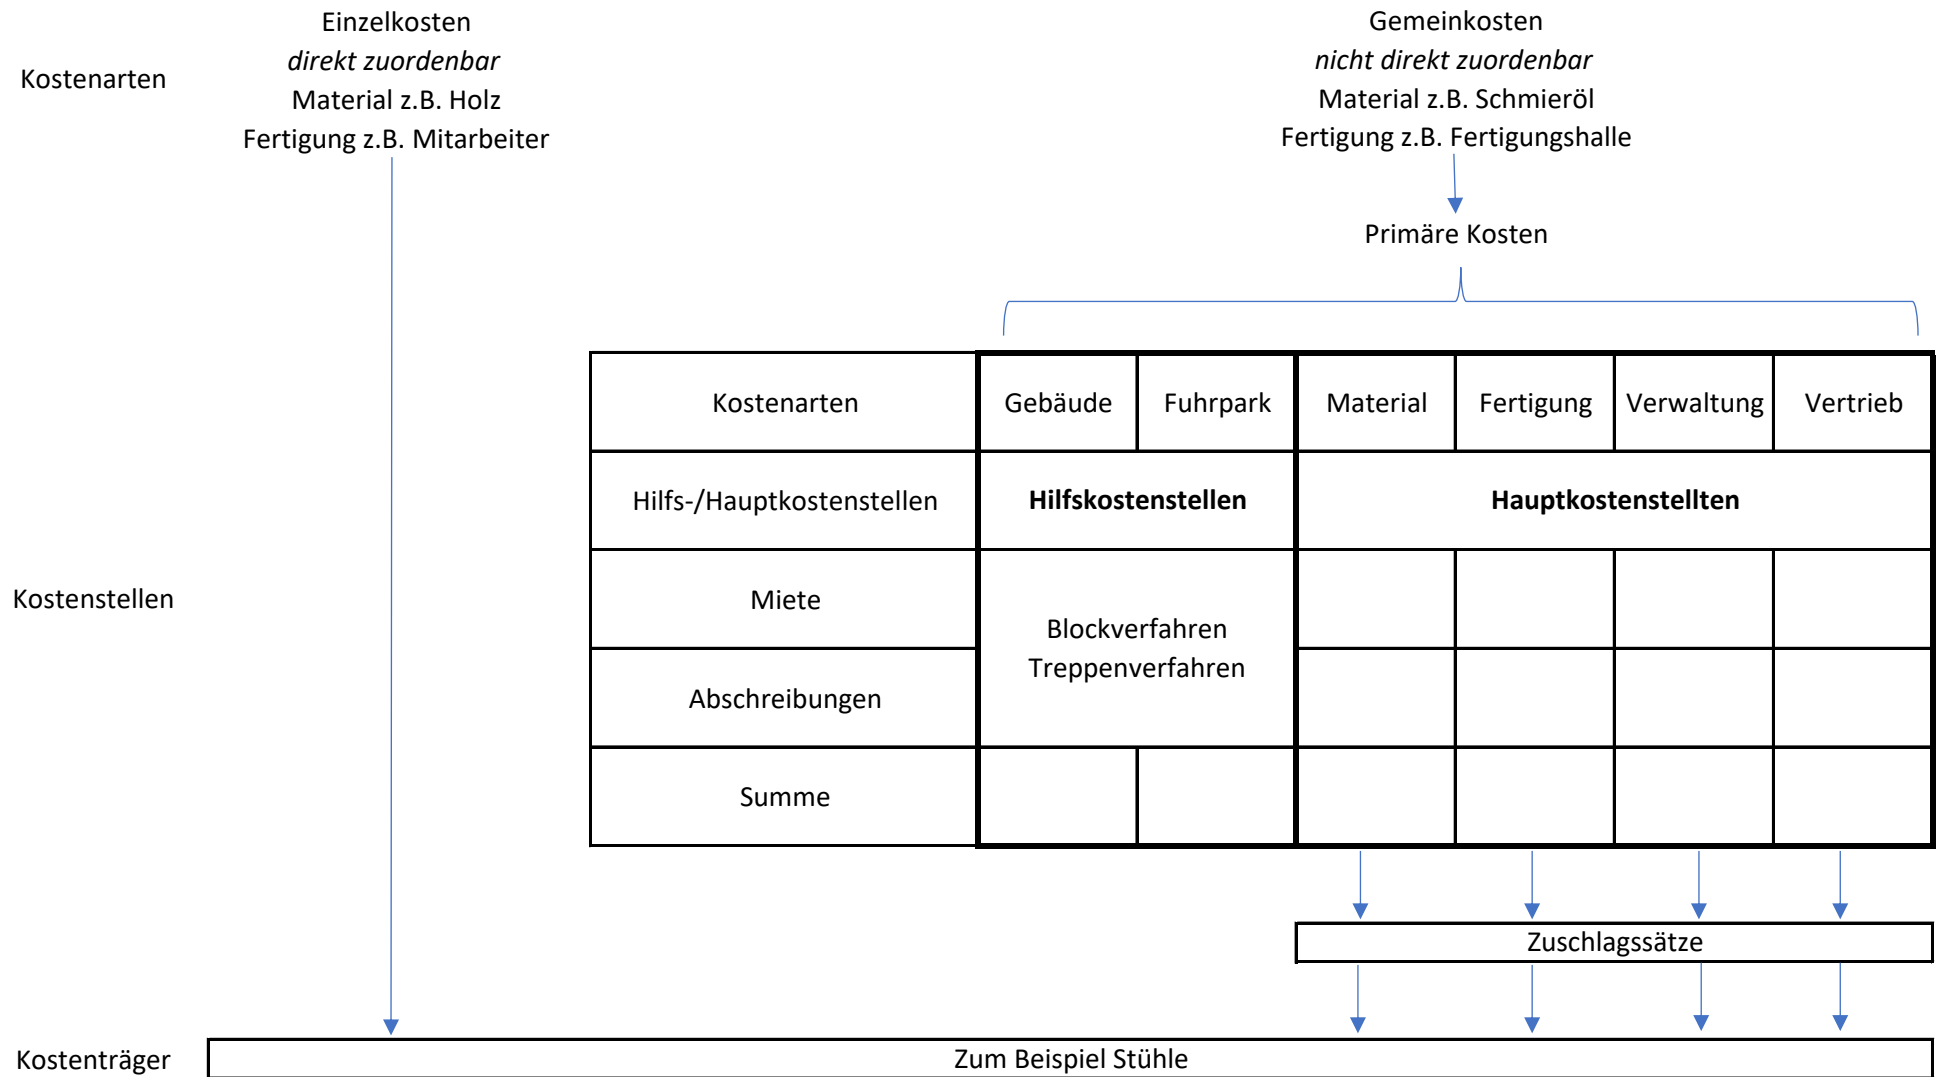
Kostenarten

Einzelkosten
*direkt zuordenbar*
Material z.B. Holz
Fertigung z.B. Mitarbeiter

Gemeinkosten
*nicht direkt zuordenbar*
Material z.B. Schmieröl
Fertigung z.B. Fertigungshalle

Primäre Kosten

Kostenstellen

| Kostenarten | Gebäude | Fuhrpark | Material | Fertigung | Verwaltung | Vertrieb |
|---|---|---|---|---|---|---|
| Hilfs-/Hauptkostenstellen | **Hilfskostenstellen** | | **Hauptkostenstellten** | | | |
| Miete | Blockverfahren Treppenverfahren | | | | | |
| Abschreibungen | | | | | | |
| Summe | | | | | | |

Zuschlagssätze

Kostenträger

Zum Beispiel Stühle